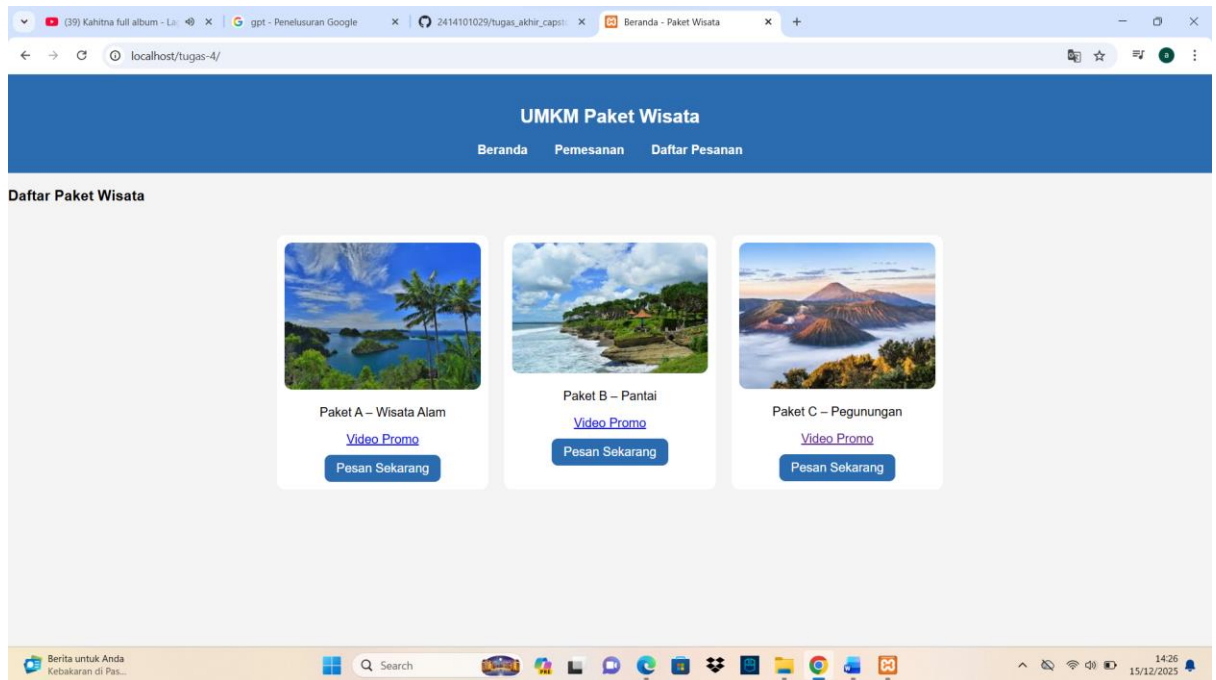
(39) Kahitna full album - La
gpt - Penelusuran Google
2414101029/tugas_akhir_capst
Beranda - Paket Wisata
localhost/tugas-4/

UMKM Paket Wisata

Beranda Pemesanan Daftar Pesanan

Daftar Paket Wisata

Paket A – Wisata Alam
Video Promo
Pesan Sekarang

Paket B – Pantai
Video Promo
Pesan Sekarang

Paket C – Pegunungan
Video Promo
Pesan Sekarang

Berita untuk Anda
Kebakaran di Pas...
Search
14:26
15/12/2025